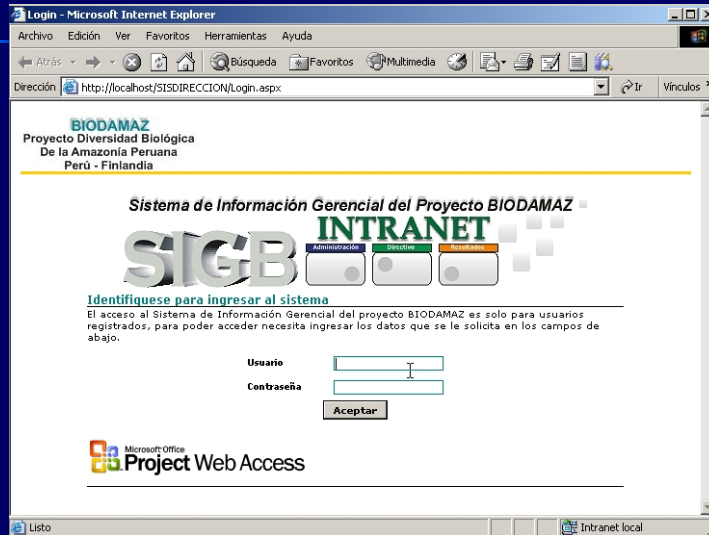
Login - Microsoft Internet Explorer

Archivo Edición Ver Favoritos Herramientas Ayuda

Atrás Búsqueda Favoritos Multimedia

Dirección http://localhost/SISDIRECCION/Login.aspx Ir Vínculos

BIODAMAZ
Proyecto Diversidad Biológica
De la Amazonía Peruana
Perú - Finlandia

Sistema de Información Gerencial del Proyecto BIODAMAZ

SIGB INTRANET

Administración Directivo Resultados

Identifiquese para ingresar al sistema

El acceso al Sistema de Información Gerencial del proyecto BIODAMAZ es solo para usuarios registrados, para poder acceder necesita ingresar los datos que se le solicita en los campos de abajo.

Usuario

Contraseña

Aceptar

Microsoft Office
Project Web Access

Listo Intranet local